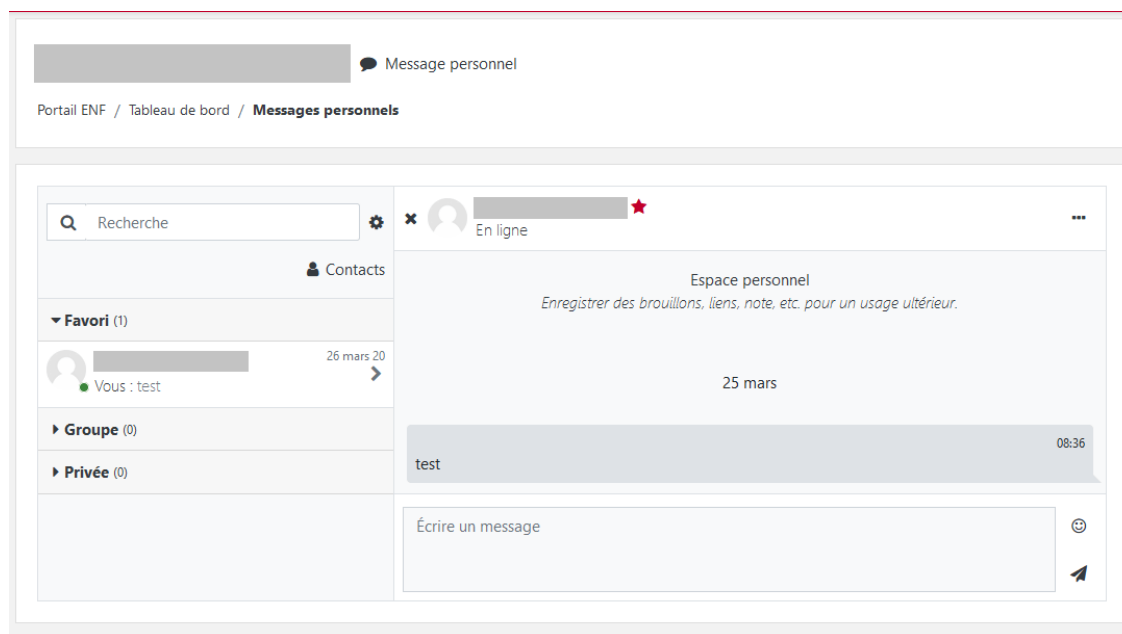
Message personnel

Portail ENF / Tableau de bord / **Messages personnels**

Recherche

Contacts

Favori (1)

26 mars 20

Vous : test

Groupe (0)

Privée (0)

En ligne

Espace personnel

*Enregistrer des brouillons, liens, note, etc. pour un usage ultérieur.*

25 mars

08:36

test

Écrire un message